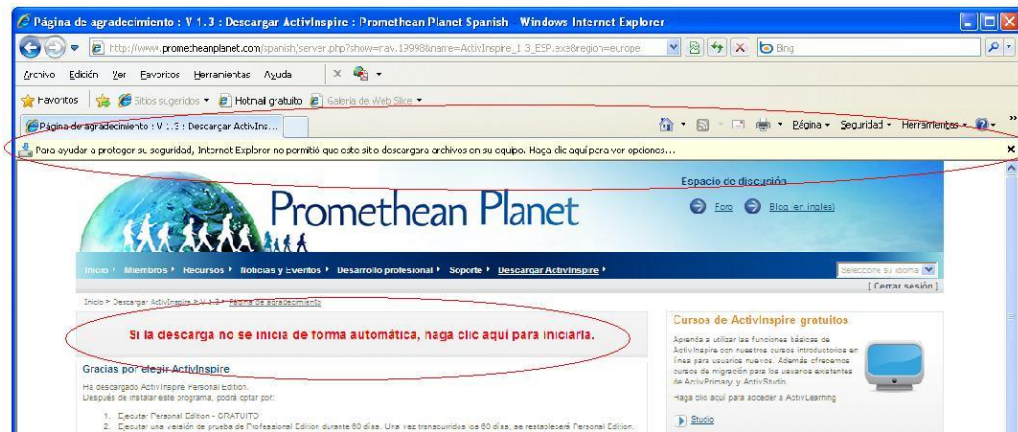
Página de agradecimiento : V 1.3 : Descargar ActivInspire : Promethean Planet Spanish - Windows Internet Explorer

http://www.prometheanplanet.com/spanish/server.php?show=rav.13998&name=ActivInspire_1_3_ESP.exe&region=europe

Bing

Archivo Edición Ver Favoritos Herramientas Ayuda

Favoritos Sitios sugeridos Hotmail gratuito Galería de Web Slice

Página de agradecimiento : V 1.3 : Descargar ActivIns...

Página Seguridad Herramientas

Para ayudar a proteger su seguridad, Internet Explorer no permitió que este sitio descargara archivos en su equipo. Haga clic aquí para ver opciones...

Espacio de discusión

Foro Blog (en inglés)

Promethean Planet

Inicio Miembros Recursos Noticias y Eventos Desarrollo profesional Soporte Descargar ActivInspire

Seleccione su idioma

[ Cerrar sesión ]

Inicio > Descargar ActivInspire > V 1.3 > Página de agradecimiento

Si la descarga no se inicia de forma automática, haga clic aquí para iniciarla.

Gracias por elegir ActivInspire

Ha descargado ActivInspire Personal Edition.
Después de instalar este programa, podrá optar por:

1. Ejecutar Personal Edition - GRATUITO
2. Ejecutar una versión de prueba de Professional Edition durante 60 días. Una vez transcurridos los 60 días, se restablecerá Personal Edition.

Cursos de ActivInspire gratuitos

Aprenda a utilizar las funciones básicas de ActivInspire con nuestros cursos introductorios en línea para usuarios nuevos. Además ofrecemos cursos de migración para los usuarios existentes de ActivPrimary y ActivStudio.

Haga clic aquí para acceder a ActivLearning

Studio